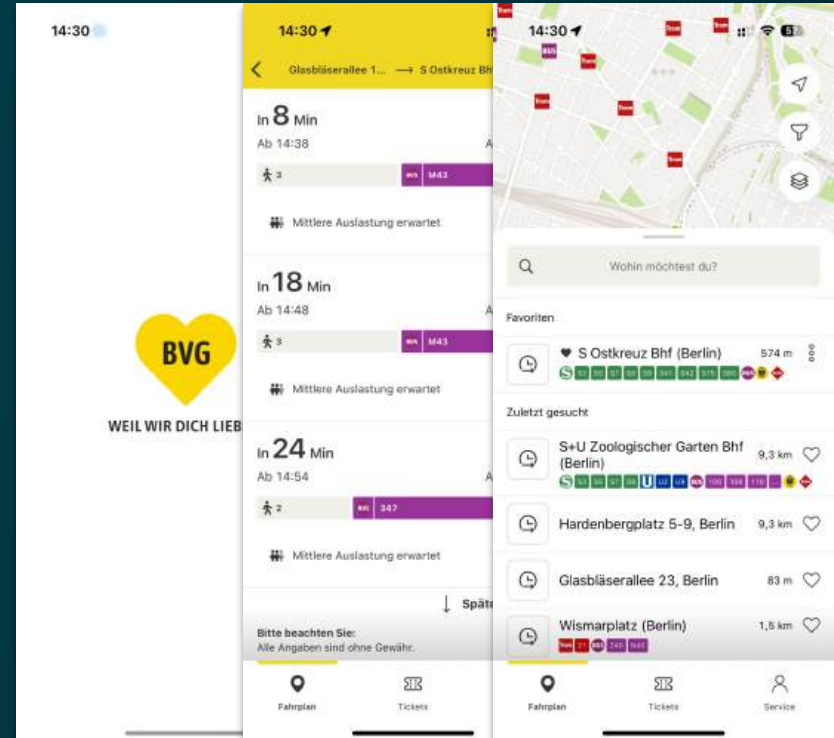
14:30

BVG

WEIL WIR DICH LIEB

14:30

Glasbläserallee 1... ⟶ S Ostkreuz Bhf

In 8 Min
Ab 14:38

3 BUS M43

Mittlere Auslastung erwartet

In 18 Min
Ab 14:48

3 BUS M43

Mittlere Auslastung erwartet

In 24 Min
Ab 14:54

2 BUS 347

Mittlere Auslastung erwartet

Späte

Bitte beachten Sie:
Alle Angaben sind ohne Gewähr.

Fahrplan
Tickets

14:30

Tram
BUS
Tram
Tram
Tram
Tram
Tram

Wohin möchtest du?

Favoriten

S Ostkreuz Bhf (Berlin) 574 m

Zuletzt gesucht

S+U Zoologischer Garten Bhf (Berlin) 9,3 km

Hardenbergplatz 5-9, Berlin 9,3 km

Glasbläserallee 23, Berlin 83 m

Wismarplatz (Berlin) 1,5 km

Tram 21 BUS 240 N40

Fahrplan
Tickets
Service